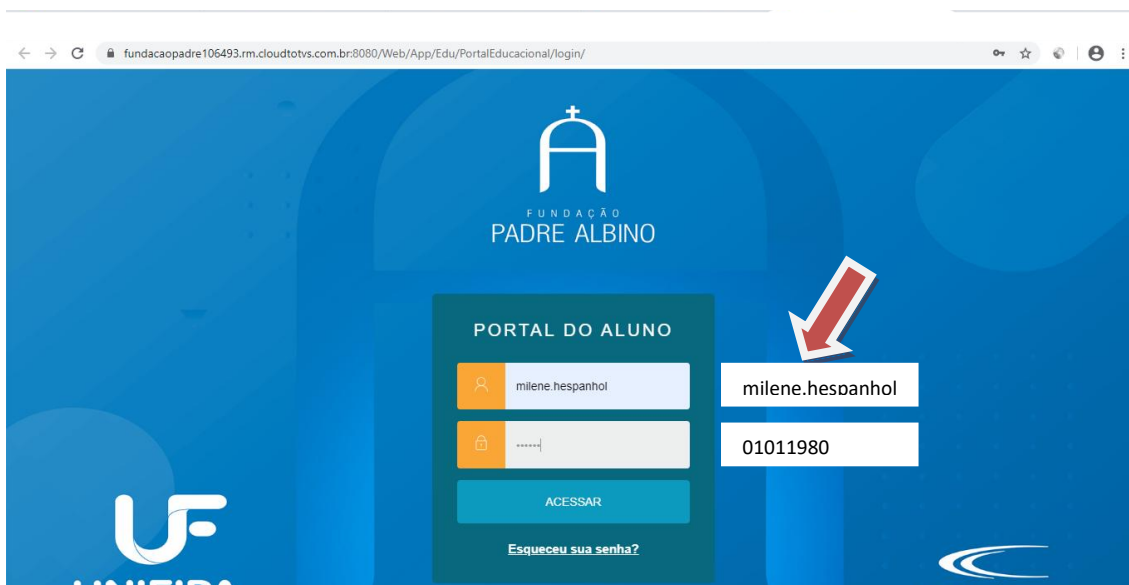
fundacaopadre106493.rm.cloudtotvs.com.br:8080/Web/App/Edu/PortalEducacional/login/

FUNDAÇÃO
PADRE ALBINO

PORTAL DO ALUNO

milene.hespanhol

••••••

ACESSAR

Esqueceu sua senha?

milene.hespanhol

01011980

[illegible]